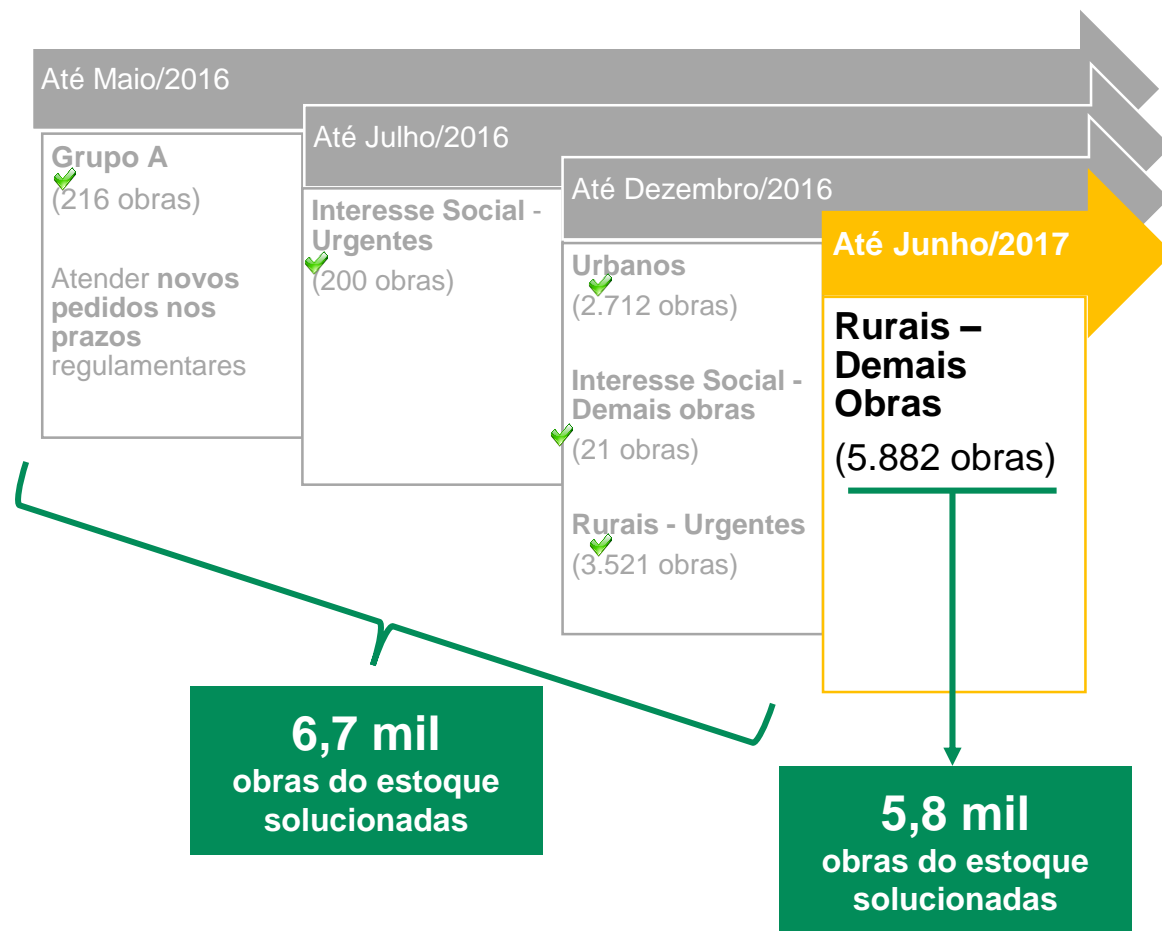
Até Maio/2016

Grupo A
(216 obras)

Atender novos pedidos nos prazos regulamentares

Até Julho/2016

Interesse Social - Urgentes
(200 obras)

Até Dezembro/2016

Urbanos
(2.712 obras)

Interesse Social - Demais obras
(21 obras)

Rurais - Urgentes
(3.521 obras)

Até Junho/2017

Rurais – Demais Obras
(5.882 obras)

6,7 mil
obras do estoque solucionadas

5,8 mil
obras do estoque solucionadas